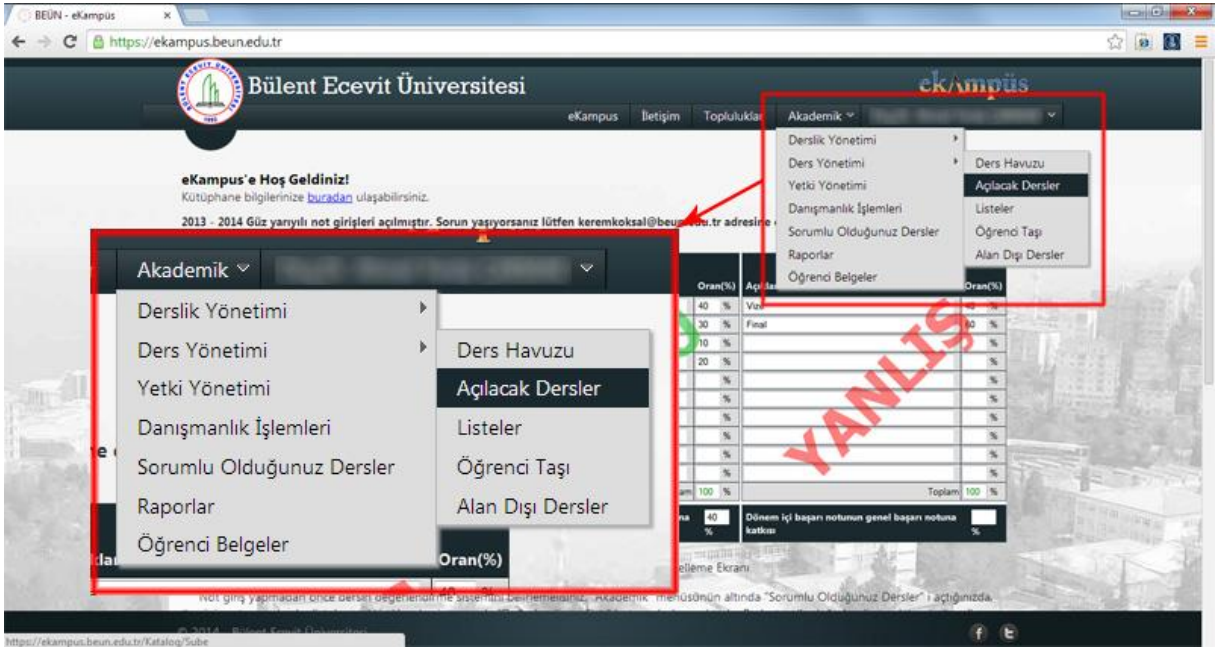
BEÜN - eKampüs

https://ekampus.beun.edu.tr

Bülent Ecevit Üniversitesi

ekAmpüs

eKampus İletişim Topluluklar Akademik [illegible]

Derslik Yönetimi
Ders Yönetimi
Yetki Yönetimi
Danışmanlık İşlemleri
Sorumlu Olduğunuz Dersler
Raporlar
Öğrenci Belgeler

Ders Havuzu
Açılacak Dersler
Listeler
Öğrenci Taşı
Alan Dışı Dersler

eKampus'e Hoş Geldiniz!
Kütüphane bilgilerinize buradan ulaşabilirsiniz.
2013 - 2014 Güz yarıyılı not girişleri açılmıştır. Sorun yaşıyorsanız lütfen keremkoksal@beu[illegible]edu.tr adresine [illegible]

Akademik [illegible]

Derslik Yönetimi
Ders Yönetimi
Yetki Yönetimi
Danışmanlık İşlemleri
Sorumlu Olduğunuz Dersler
Raporlar
Öğrenci Belgeler

Ders Havuzu
Açılacak Dersler
Listeler
Öğrenci Taşı
Alan Dışı Dersler

Oran(%) Açı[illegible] Oran(%)
40 % Vize
30 % Final 60 %
10 %
20 %
Toplam 100 % Toplam 100 %
40 %
Dönem içi başarı notunun genel başarı notuna katkısı %

YANLIŞ

Oran(%)

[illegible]elleme Ekranı

Not giriş yapmadan önce dersin değerlendirme sistemini belirlemelisiniz. "Akademik" menüsünün altında "Sorumlu Olduğunuz Dersler" i açtığınızda,

© 2014 - Bülent Ecevit Üniversitesi

https://ekampus.beun.edu.tr/Katalog/Sube